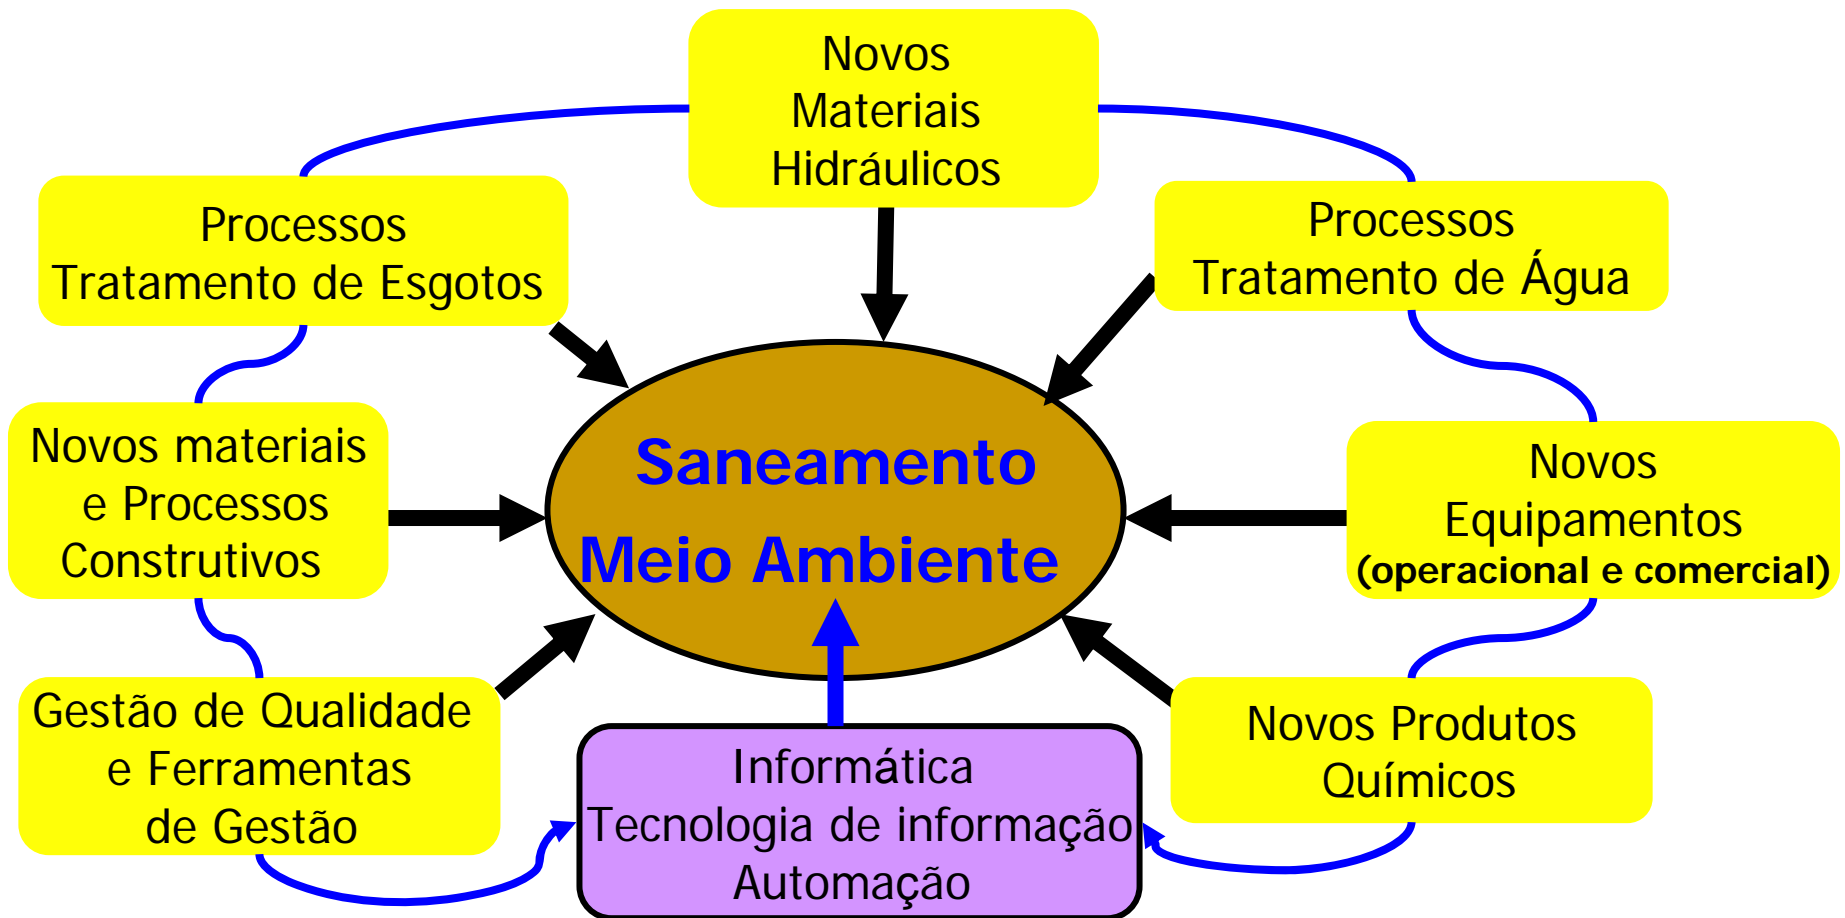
Novos Materiais Hidráulicos

Processos Tratamento de Esgotos

Processos Tratamento de Água

Novos materiais e Processos Construtivos

Saneamento Meio Ambiente

Novos Equipamentos (operacional e comercial)

Gestão de Qualidade e Ferramentas de Gestão

Informática Tecnologia de informação Automação

Novos Produtos Químicos